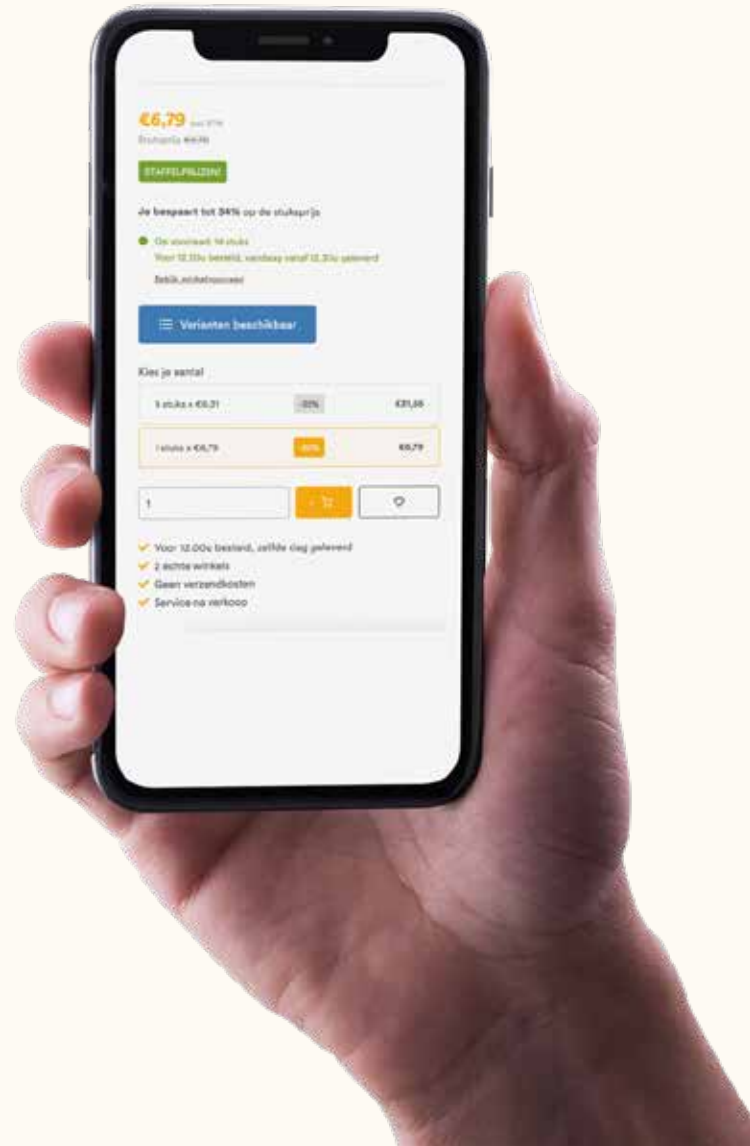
€6,79 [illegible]
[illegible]

STAFFELPRIJZEN!

Je bespaart tot 34% op de stuksprijs

Op voorraad: 14 stuks
Voor 12.00u besteld, vandaag vanaf 12.30u geleverd

Bekijk winkelvoorraad

Varianten beschikbaar

Kies je aantal

| | | |
|---|---|---|
| 5 stuks x €6,31 | -33% | €31,55 |
| 1 stuks x €6,79 | -30% | €6,79 |

1

Voor 12.00u besteld, zelfde dag geleverd
2 echte winkels
Geen verzendkosten
Service na verkoop